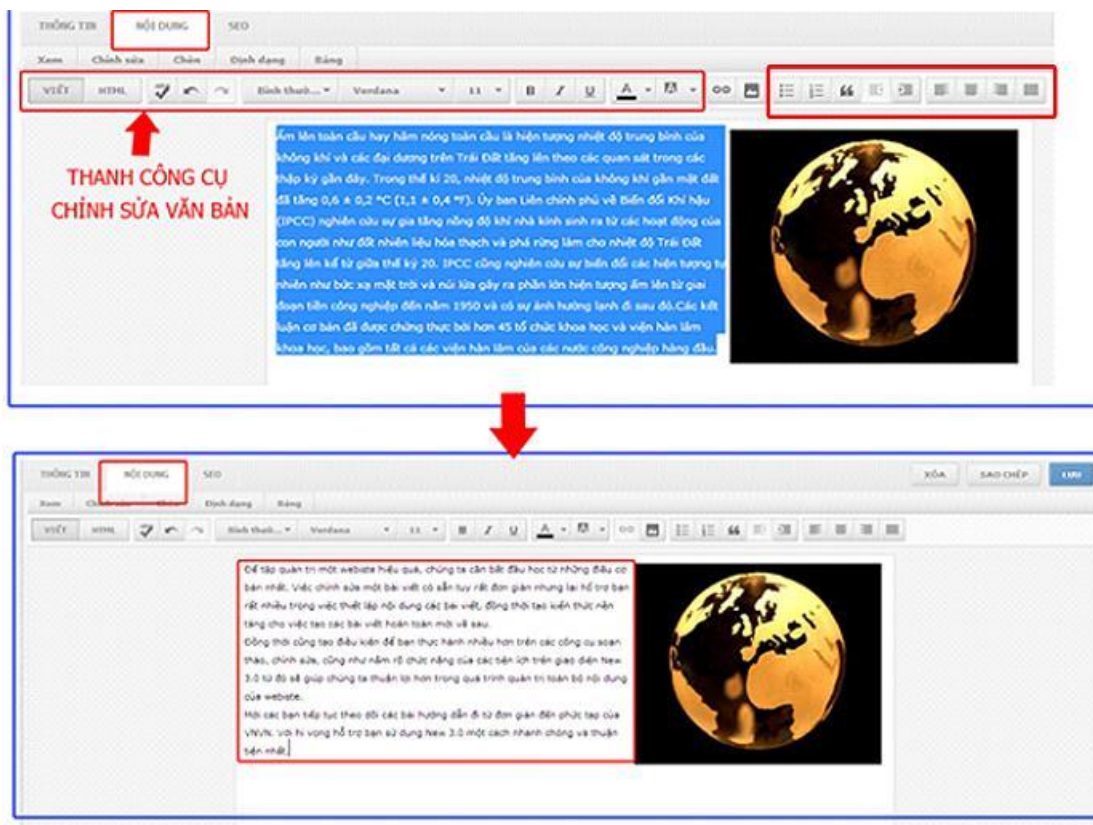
THÔNG TIN NỘI DUNG SEO

Xem Chỉnh sửa Chèn Định dạng Bảng

VIẾT HTML Bình thường... Verdana 11 B I U A

THANH CÔNG CỤ CHỈNH SỬA VĂN BẢN

ấm lên toàn cầu hay hâm nóng toàn cầu là hiện tượng nhiệt độ trung bình của không khí và các đại dương trên Trái Đất tăng lên theo các quan sát trong các thập kỷ gần đây. Trong thế kỉ 20, nhiệt độ trung bình của không khí gần mặt đất đã tăng 0,6 ± 0,2 °C (1,1 ± 0,4 °F). Ủy ban Liên chính phủ về Biến đổi Khí hậu (IPCC) nghiên cứu sự gia tăng nồng độ khí nhà kính sinh ra từ các hoạt động của con người như đốt nhiên liệu hóa thạch và phá rừng làm cho nhiệt độ Trái Đất tăng lên kể từ giữa thế kỷ 20. IPCC cũng nghiên cứu các biến đổi các hiện tượng tự nhiên như bức xạ mặt trời và núi lửa gây ra phần lớn hiện tượng ấm lên từ giai đoạn tiền công nghiệp đến năm 1950 và có sự ảnh hưởng lạnh đi sau đó.Các kết luận cơ bản đã được chứng thực bởi hơn 45 tổ chức khoa học và viện hàn lâm khoa học, bao gồm tất cả các viện hàn lâm của các nước công nghiệp hàng đầu.

THÔNG TIN NỘI DUNG SEO XÓA SAO CHÉP LƯU

Xem Chỉnh sửa Chèn Định dạng Bảng

VIẾT HTML Bình thường... Verdana 11 B I U A

Để tập quản trị một website hiệu quả, chúng ta cần bắt đầu học từ những điều cơ bản nhất. Việc chỉnh sửa một bài viết có sẵn tuy rất đơn giản nhưng lại hỗ trợ bạn rất nhiều trong việc thiết lập nội dung các bài viết, đồng thời tạo kiến thức nền tảng cho việc tạo các bài viết hoàn toàn mới về sau.
Đồng thời cũng tạo điều kiện để bạn thực hành nhiều hơn trên các công cụ soạn thảo, chỉnh sửa, cũng như nắm rõ chức năng của các tiện ích trên giao diện New 3.0 từ đó sẽ giúp chúng ta thuận lợi hơn trong quá trình quản trị toàn bộ nội dung của website.
Mời các bạn tiếp tục theo dõi các bài hướng dẫn đi từ đơn giản đến phức tạp của VNN. Với hi vọng hỗ trợ bạn sử dụng New 3.0 một cách nhanh chóng và thuận tiện nhất.